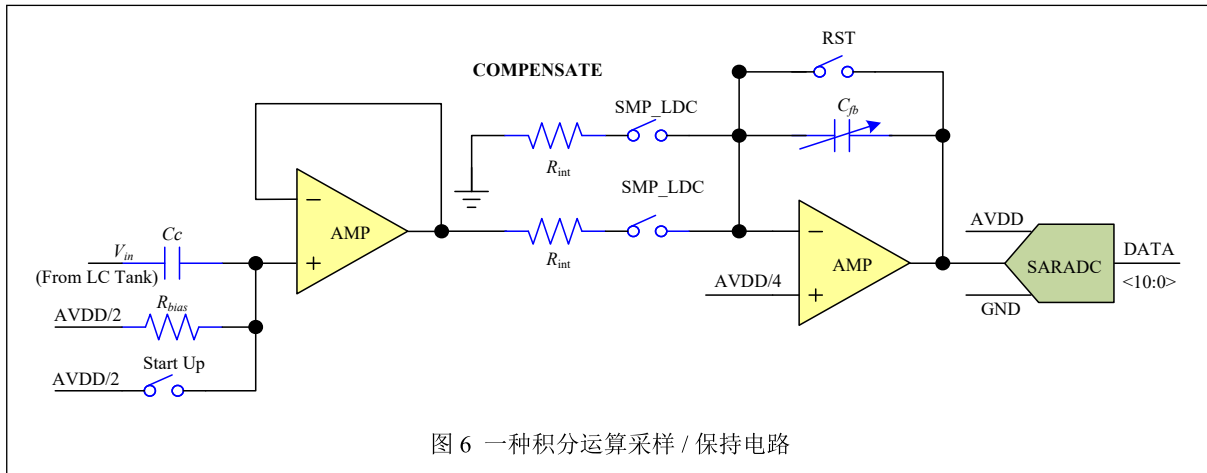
COMPENSATE

RST

SMP_LDC

$C_{fb}$

$R_{\text{int}}$

SMP_LDC

−

AMP

+

$V_{in}$

Cc

(From LC Tank)

$R_{\text{int}}$

−

AMP

+

AVDD

DATA

SARADC

<10:0>

AVDD/4

GND

AVDD/2

$R_{bias}$

Start Up

AVDD/2

图 6 一种积分运算采样 / 保持电路